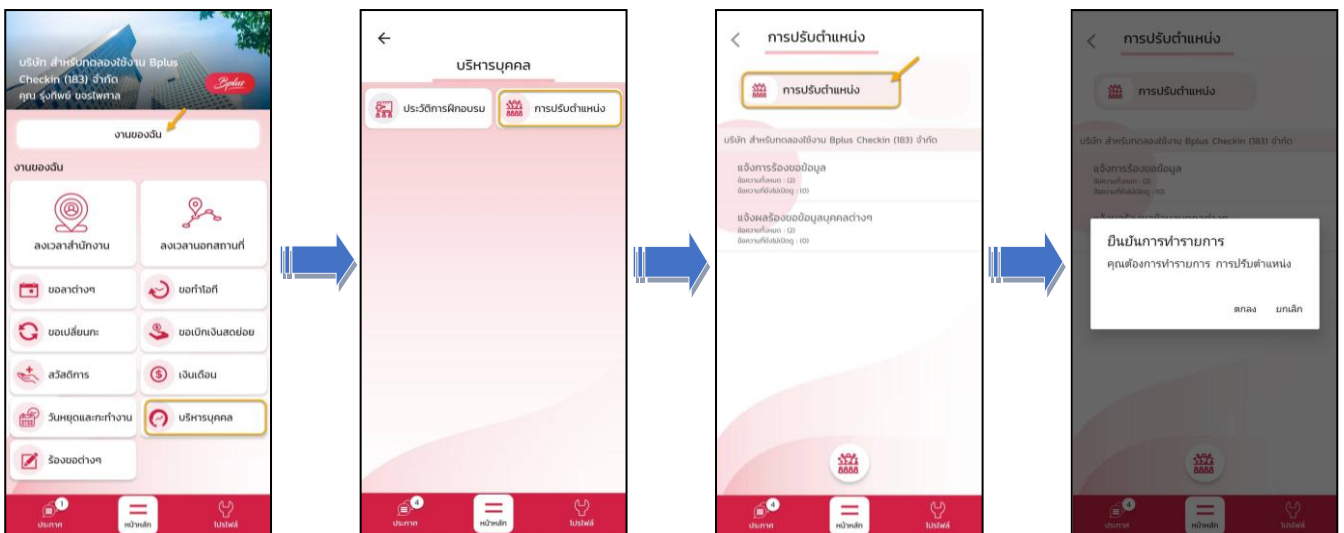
บริษัท สำหรับทดลองใช้งาน Bplus Checkin (183) จำกัด
คุณ รุ่งทิพย์ ขจรไพศาล
Bplus

งานของฉัน

งานของฉัน

ลงเวลาสำนักงาน

ลงเวลานอกสถานที่

ขอลาต่างๆ

ขอทำโอที

ขอเปลี่ยนกะ

ขอเบิกเงินสดย่อย

สวัสดิการ

เงินเดือน

วันหยุดและกะทำงาน

บริหารบุคคล

ร้องขอต่างๆ

1
ประกาศ
หน้าหลัก
โปรไฟล์

บริหารบุคคล

ประวัติการฝึกอบรม

การปรับตำแหน่ง

4
ประกาศ
หน้าหลัก
โปรไฟล์

การปรับตำแหน่ง

การปรับตำแหน่ง

บริษัท สำหรับทดลองใช้งาน Bplus Checkin (183) จำกัด

แจ้งการร้องขอข้อมูล
ข้อความทั้งหมด : (2)
ข้อความที่ยังไม่เปิดดู : (0)

แจ้งผลร้องขอข้อมูลบุคคลต่างๆ
ข้อความทั้งหมด : (2)
ข้อความที่ยังไม่เปิดดู : (0)

4
ประกาศ
หน้าหลัก
โปรไฟล์

การปรับตำแหน่ง

การปรับตำแหน่ง

บริษัท สำหรับทดลองใช้งาน Bplus Checkin (183) จำกัด

แจ้งการร้องขอข้อมูล
ข้อความทั้งหมด : (2)
ข้อความที่ยังไม่เปิดดู : (0)

ยืนยันการทำรายการ
คุณต้องการทำรายการ การปรับตำแหน่ง

ตกลง ยกเลิก

4
ประกาศ
หน้าหลัก
โปรไฟล์